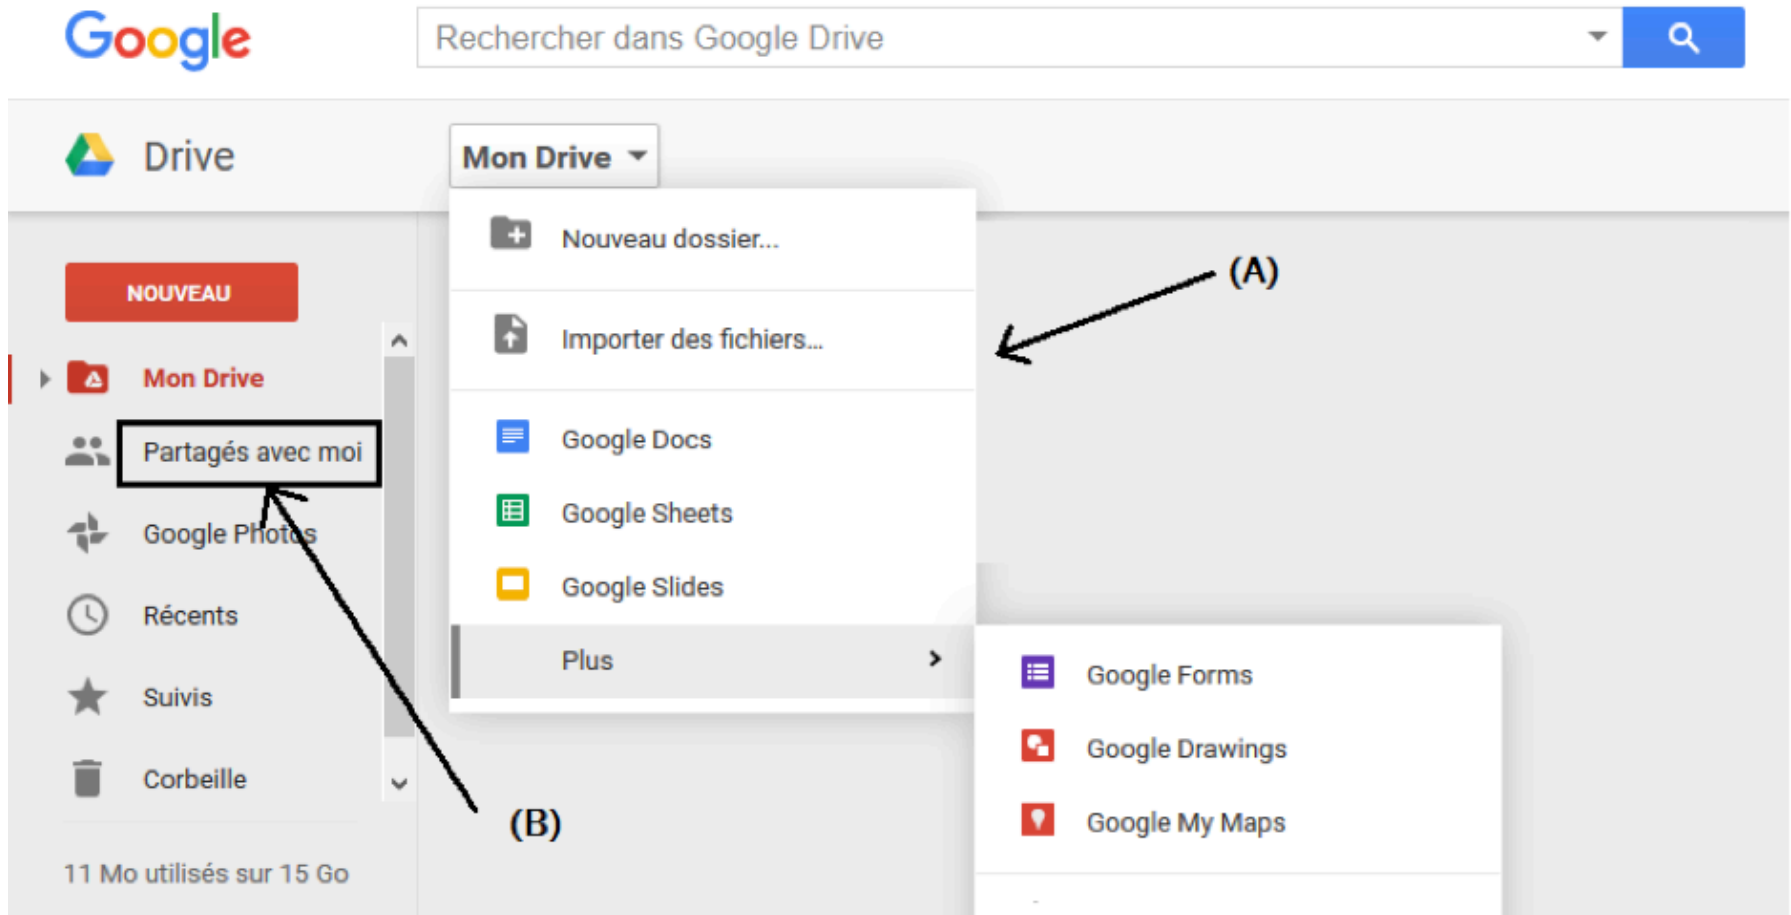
Google

Rechercher dans Google Drive

Drive

Mon Drive

NOUVEAU

Mon Drive

Partagés avec moi

Google Photos

Récents

Suivis

Corbeille

11 Mo utilisés sur 15 Go

Nouveau dossier...

Importer des fichiers...

Google Docs

Google Sheets

Google Slides

Plus

Google Forms

Google Drawings

Google My Maps

(A)

(B)